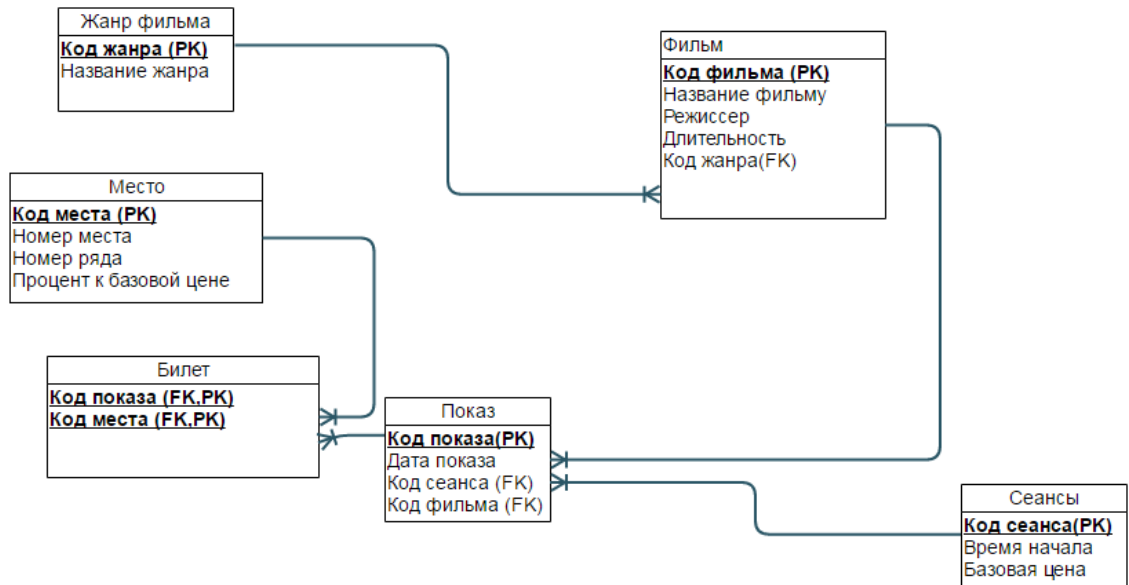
Жанр фильма
Код жанра (PK)
Название жанра

Фильм
Код фильма (PK)
Название фильму
Режиссер
Длительность
Код жанра(FK)

Место
Код места (PK)
Номер места
Номер ряда
Процент к базовой цене

Билет
Код показа (FK,PK)
Код места (FK,PK)

Показ
Код показа(PK)
Дата показа
Код сеанса (FK)
Код фильма (FK)

Сеансы
Код сеанса(PK)
Время начала
Базовая цена